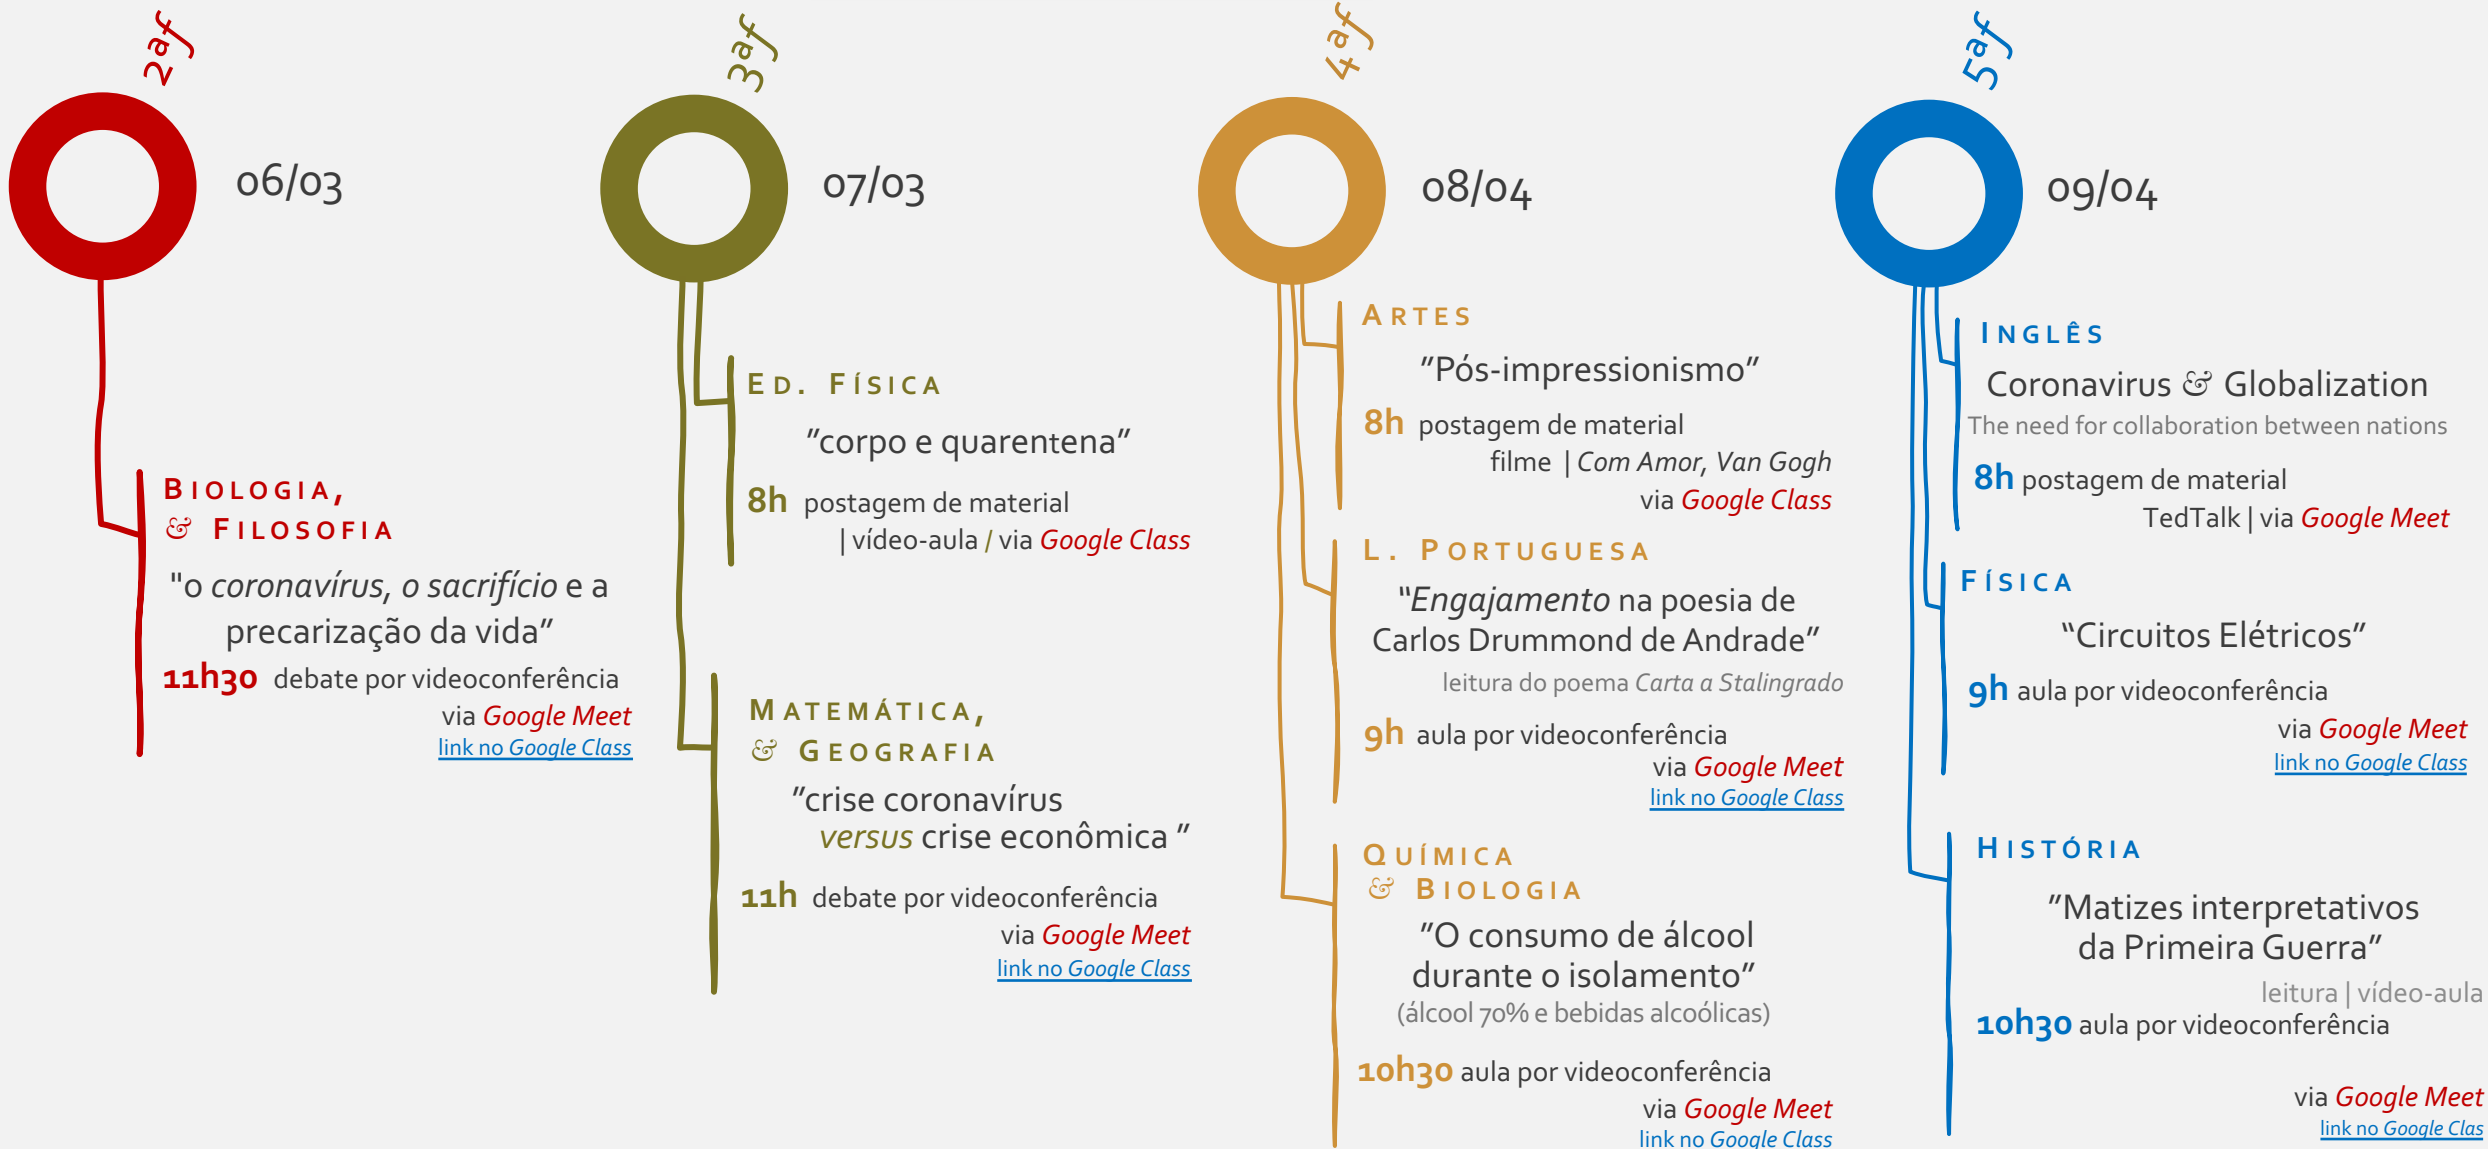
2af

06/03

Biologia,
& Filosofia

"o coronavírus, o sacrifício e a precarização da vida"

11h30 debate por videoconferência
via Google Meet
link no Google Class

3af

07/03

Ed. Física

"corpo e quarentena"

8h postagem de material
| vídeo-aula / via Google Class

Matemática,
& Geografia

"crise coronavírus
versus crise econômica "

11h debate por videoconferência
via Google Meet
link no Google Class

4af

08/04

Artes

"Pós-impressionismo"

8h postagem de material
filme | Com Amor, Van Gogh
via Google Class

L. Portuguesa

"Engajamento na poesia de Carlos Drummond de Andrade"
leitura do poema Carta a Stalingrado

9h aula por videoconferência
via Google Meet
link no Google Class

Química
& Biologia

"O consumo de álcool durante o isolamento"
(álcool 70% e bebidas alcoólicas)

10h30 aula por videoconferência
via Google Meet
link no Google Class

5af

09/04

Inglês

Coronavirus & Globalization
The need for collaboration between nations

8h postagem de material
TedTalk | via Google Meet

Física

"Circuitos Elétricos"

9h aula por videoconferência
via Google Meet
link no Google Class

História

"Matizes interpretativos da Primeira Guerra"
leitura | vídeo-aula

10h30 aula por videoconferência

via Google Meet
link no Google Clas